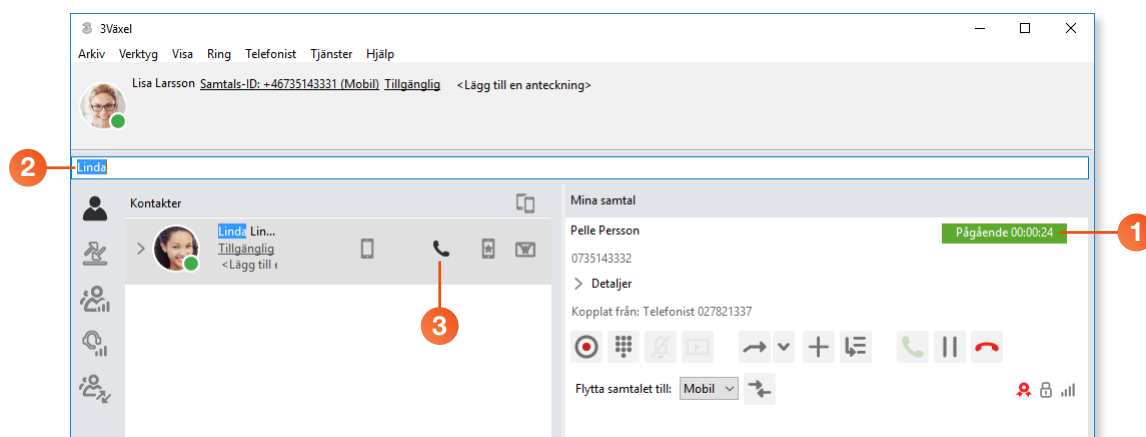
3Växel

Arkiv Verktyg Visa Ring Telefonist Tjänster Hjälp

Lisa Larsson Samtals-ID: +46735143331 (Mobil) Tillgänglig <Lägg till en anteckning>

2

Linda

Kontakter

Linda Lin...
Tillgänglig
<Lägg till e

3

Mina samtal

Pelle Persson

Pågående 00:00:24

1

0735143332

Detaljer

Kopplat från: Telefonist 027821337

Flytta samtalet till: Mobil